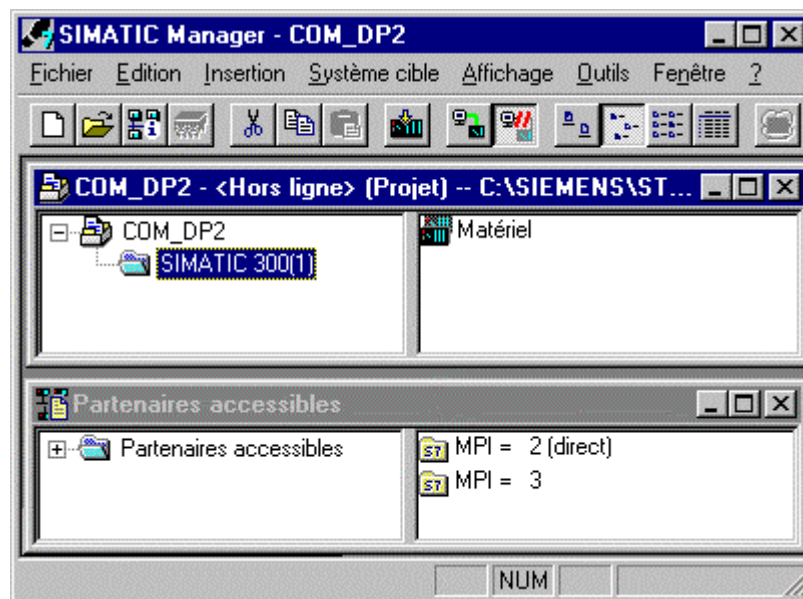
SIMATIC Manager - COM_DP2

Fichier Edition Insertion Système cible Affichage Outils Fenêtre ?

COM_DP2 - <Hors ligne> (Projet) -- C:\SIEMENS\ST...

COM_DP2
SIMATIC 300(1)

Matériel

Partenaires accessibles

Partenaires accessibles

MPI = 2 (direct)
MPI = 3

NUM